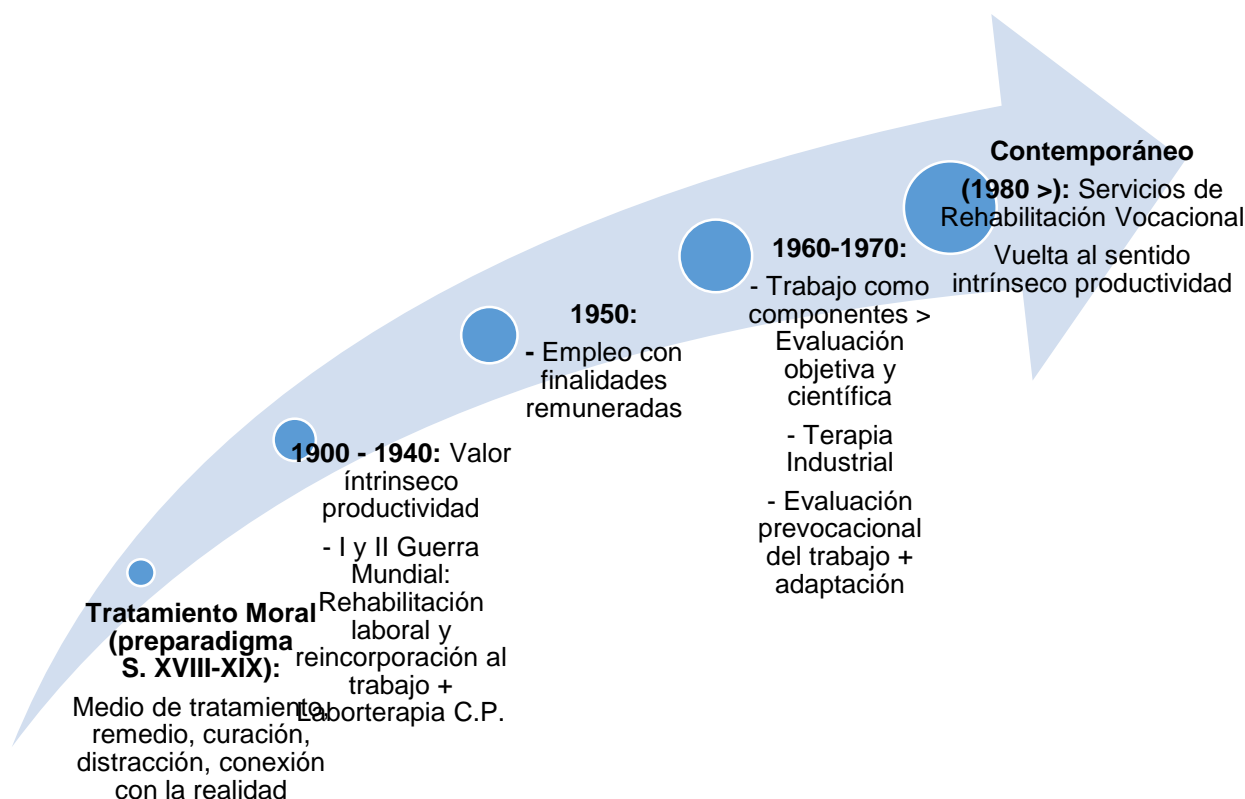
**Tratamiento Moral (preparadigma S. XVIII-XIX):**

Medio de tratamiento, remedio, curación, distracción, conexión con la realidad

**1900 - 1940:** Valor íntrinseco productividad

- I y II Guerra Mundial: Rehabilitación laboral y reincorporación al trabajo + Laborterapia C.P.

**1950:**

**-** Empleo con finalidades remuneradas

**1960-1970:**

- Trabajo como componentes > Evaluación objetiva y científica

- Terapia Industrial

- Evaluación prevocacional del trabajo + adaptación

**Contemporáneo (1980 >):** Servicios de Rehabilitación Vocacional

Vuelta al sentido intrínseco productividad